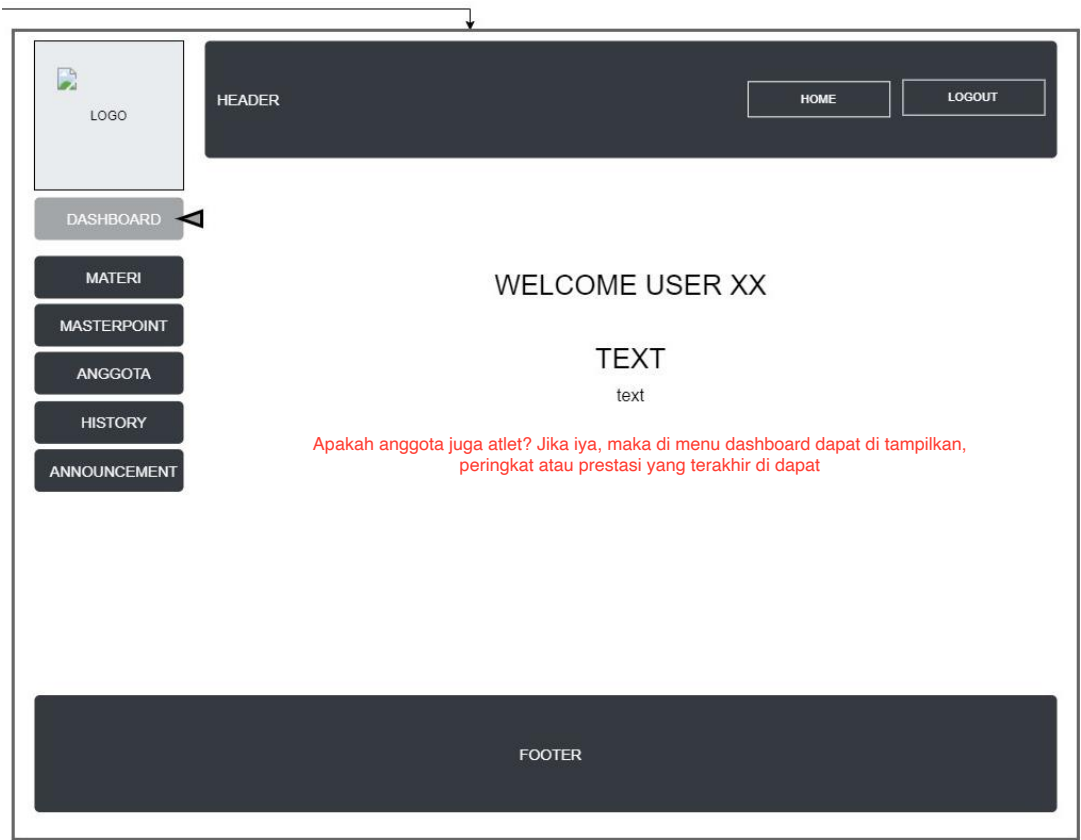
LOGO

HEADER

HOME

LOGOUT

DASHBOARD

MATERI

MASTERPOINT

ANGGOTA

HISTORY

ANNOUNCEMENT

WELCOME USER XX

TEXT

text

Apakah anggota juga atlet? Jika iya, maka di menu dashboard dapat di tampilkan, peringkat atau prestasi yang terakhir di dapat

FOOTER